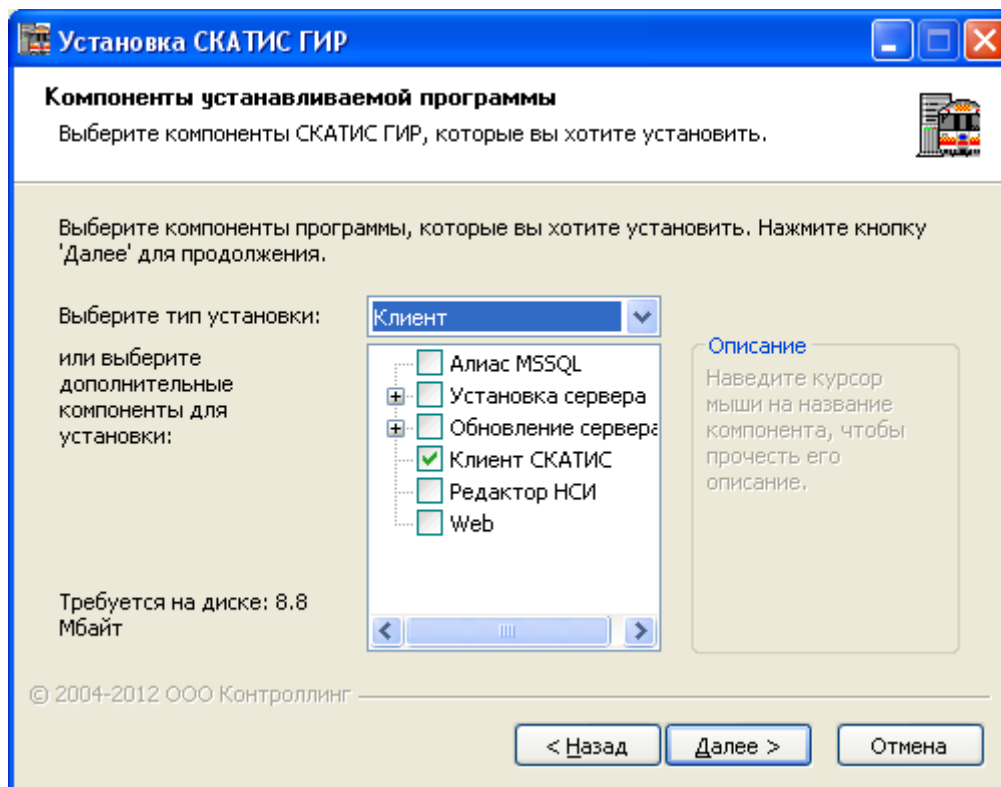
Установка СКАТИС ГИР

Компоненты устанавливаемой программы
Выберите компоненты СКАТИС ГИР, которые вы хотите установить.

Выберите компоненты программы, которые вы хотите установить. Нажмите кнопку 'Далее' для продолжения.

Выберите тип установки:
Клиент

или выберите дополнительные компоненты для установки:

Алиас MSSQL
Установка сервера
Обновление сервера
Клиент СКАТИС
Редактор НСИ
Web

Описание
Наведите курсор мыши на название компонента, чтобы прочесть его описание.

Требуется на диске: 8.8 Мбайт

© 2004-2012 ООО Контроллинг

< Назад
Далее >
Отмена